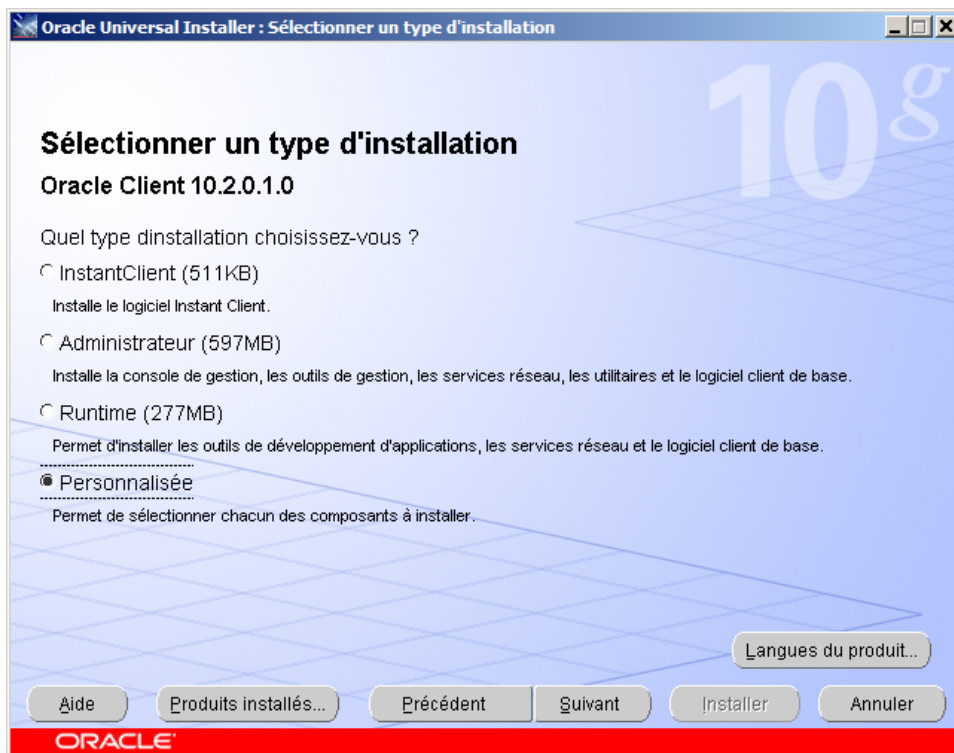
Oracle Universal Installer : Sélectionner un type d'installation

10g

Sélectionner un type d'installation

Oracle Client 10.2.0.1.0

Quel type dinstallation choisissez-vous ?

InstantClient (511KB)

Installe le logiciel Instant Client.

Administrateur (597MB)

Installe la console de gestion, les outils de gestion, les services réseau, les utilitaires et le logiciel client de base.

Runtime (277MB)

Permet d'installer les outils de développement d'applications, les services réseau et le logiciel client de base.

Personnalisée

Permet de sélectionner chacun des composants à installer.

Langues du produit...

Aide | Produits installés... | Précédent | Suivant | Installer | Annuler

ORACLE